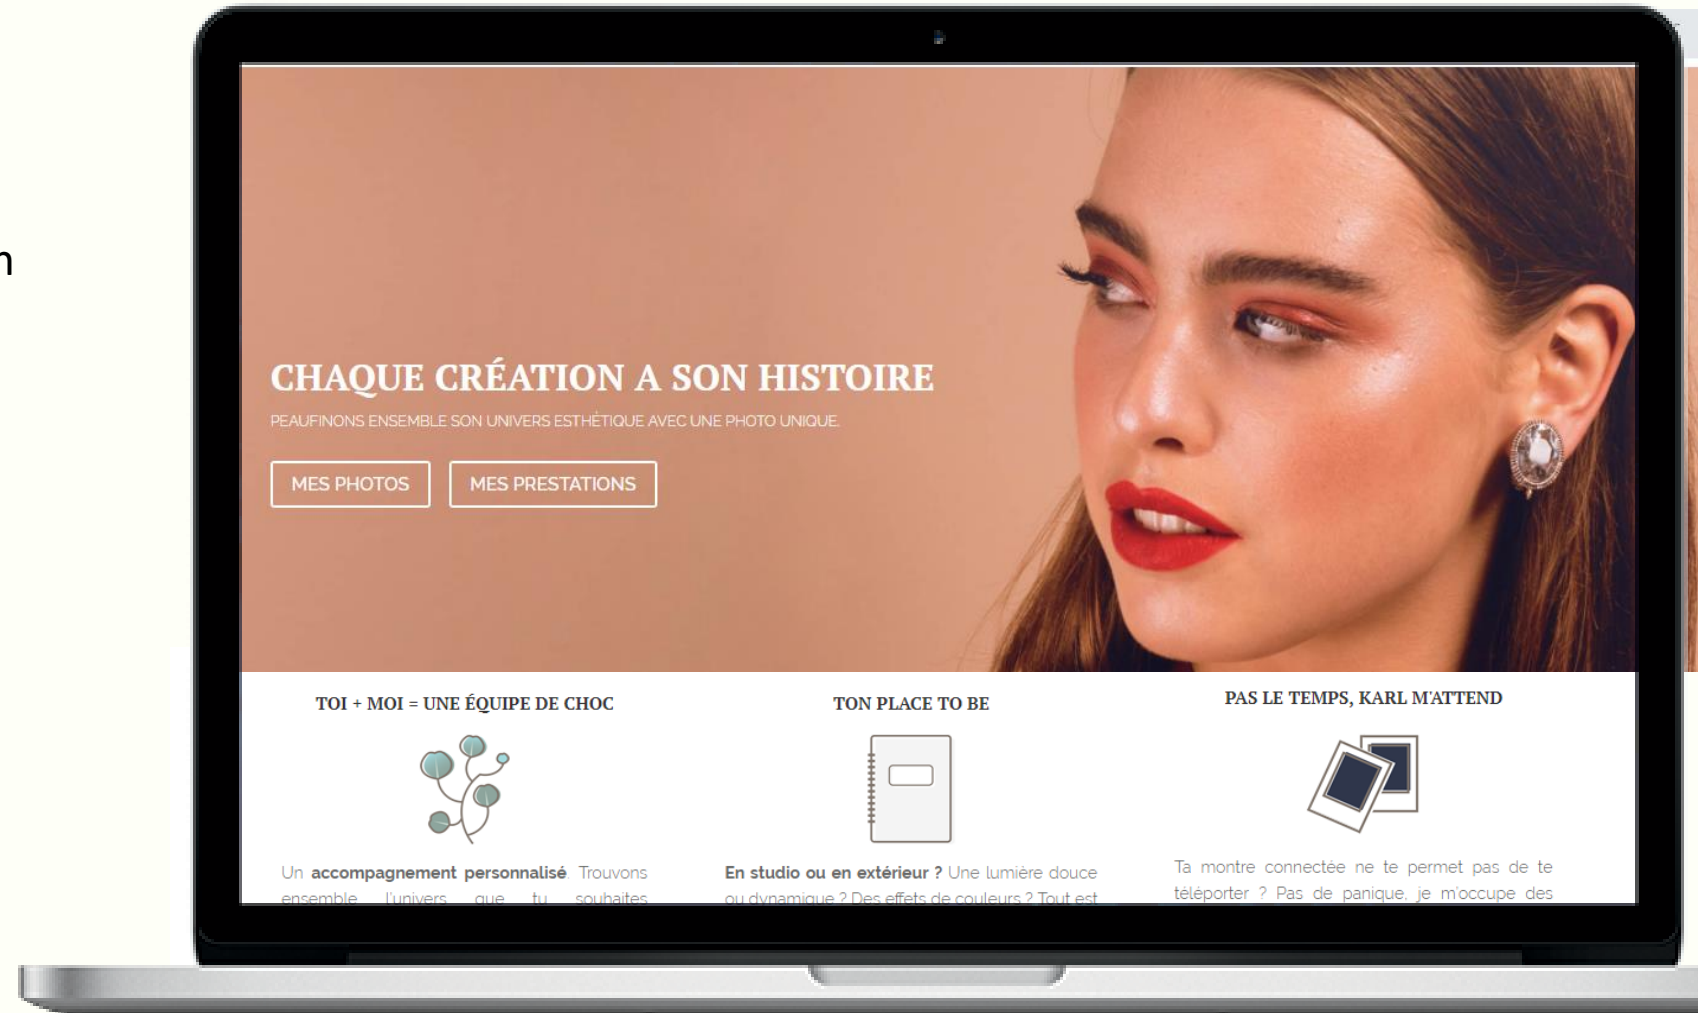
n

CHAQUE CRÉATION A SON HISTOIRE

PEAUFINONS ENSEMBLE SON UNIVERS ESTHÉTIQUE AVEC UNE PHOTO UNIQUE.

MES PHOTOS

MES PRESTATIONS

TOI + MOI = UNE ÉQUIPE DE CHOC

Un **accompagnement personnalisé** Trouvons ensemble l'univers que tu souhaites

TON PLACE TO BE

**En studio ou en extérieur ?** Une lumière douce ou dynamique ? Des effets de couleurs ? Tout est

PAS LE TEMPS, KARL M'ATTEND

Ta montre connectée ne te permet pas de te téléporter ? Pas de panique, je m'occupe des